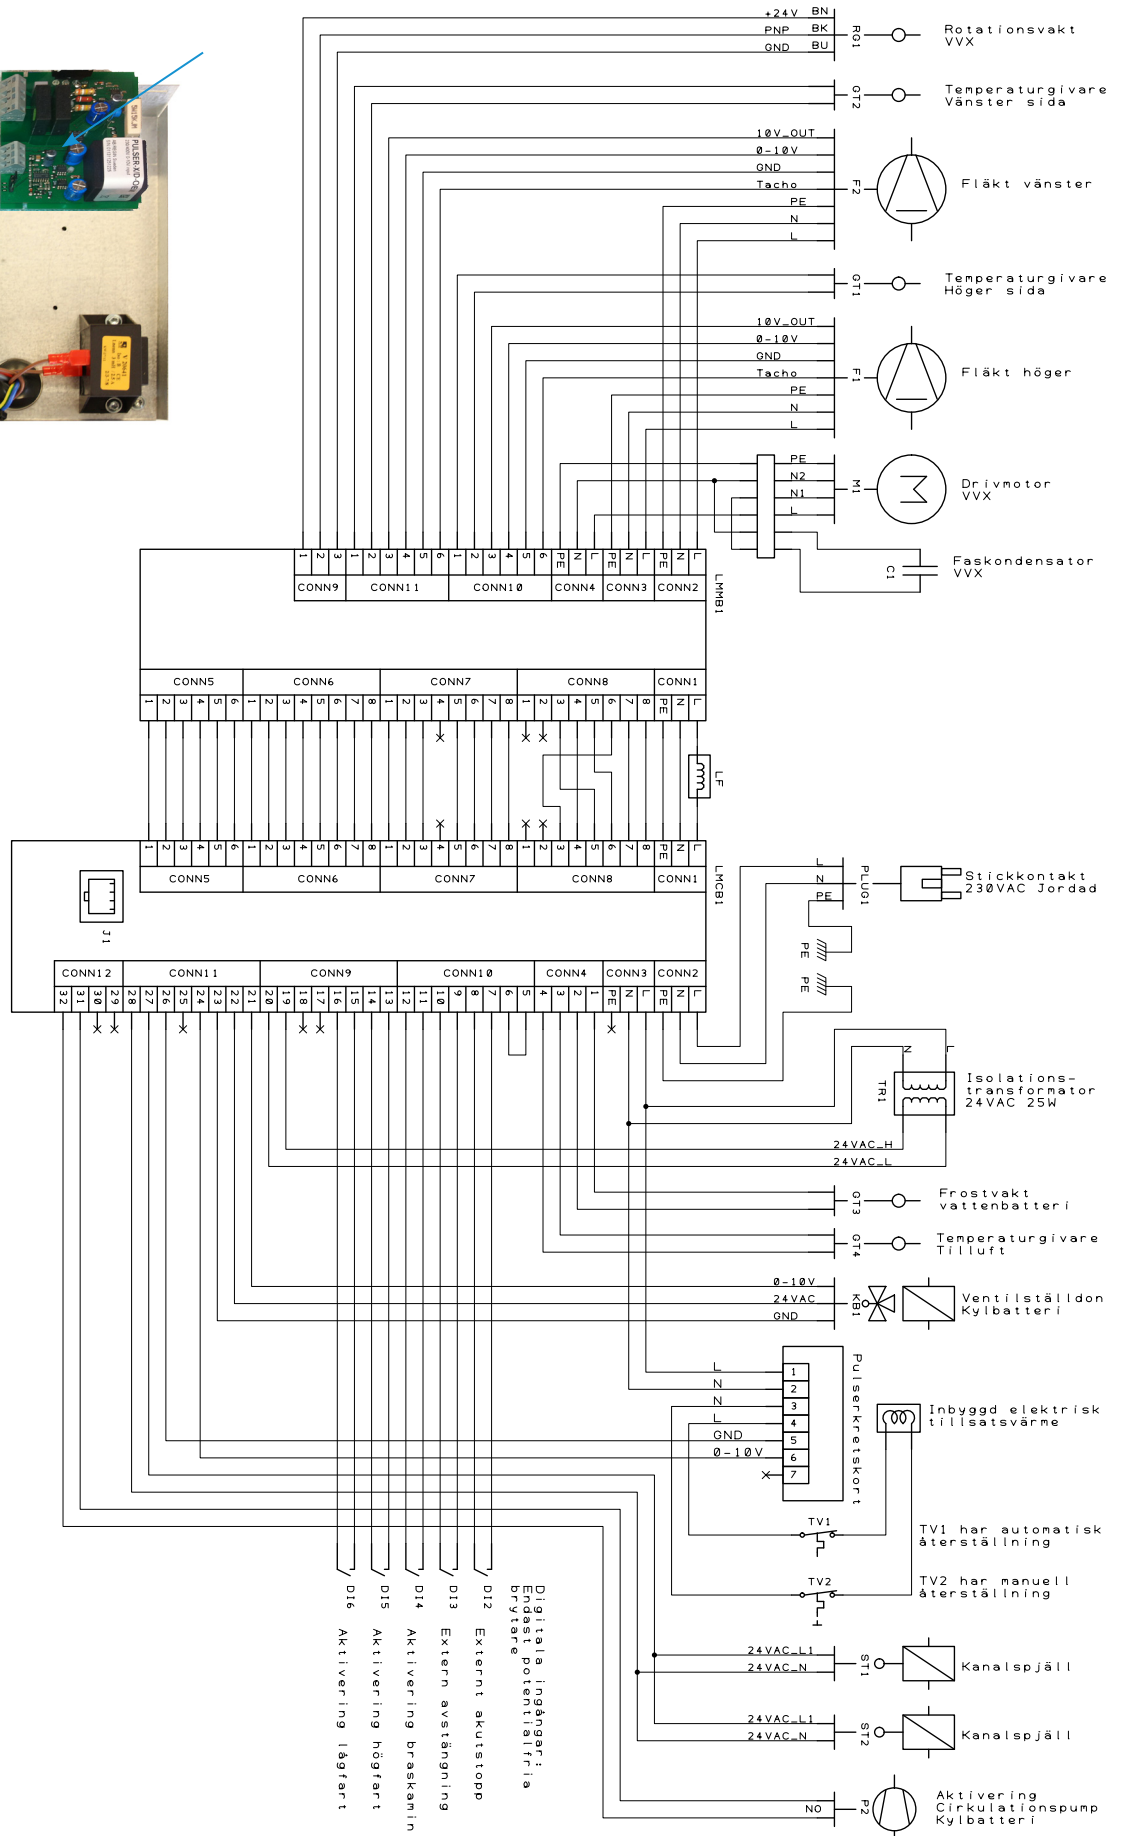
+24V BN
PNP BK
GND BU
RG1 Rotationsvakt VVX

GT2 Temperaturgivare Vänster sida

10V_OUT
0-10V
GND
Tacho
PE
N
L
F2 Fläkt vänster

GT1 Temperaturgivare Höger sida

10V_OUT
0-10V
GND
Tacho
PE
N
L
F1 Fläkt höger

PE
N2
N1
L
M1 Drivmotor VVX

C1 Faskondensator VVX

1 2 3 1 2 3 4 5 6 1 2 3 4 5 6 PE N L PE N L PE N L
CONN9 CONN11 CONN10 CONN4 CONN3 CONN2
LMMB1

CONN5 CONN6 CONN7 CONN8 CONN1
1 2 3 4 5 6 1 2 3 4 5 6 7 8 1 2 3 4 5 6 7 8 1 2 3 4 5 6 7 8 PE N L

LF

1 2 3 4 5 6 1 2 3 4 5 6 7 8 1 2 3 4 5 6 7 8 1 2 3 4 5 6 7 8 PE N L
CONN5 CONN6 CONN7 CONN8 CONN1
LMCB1

J1

L
N
PE
PLUG1 Stickkontakt 230VAC Jordad

PE PE

CONN12 CONN11 CONN9 CONN10 CONN4 CONN3 CONN2
32 31 30 29 28 27 26 25 24 23 22 21 20 19 18 17 16 15 14 13 12 11 10 9 8 7 6 5 4 3 2 1 PE N L PE N L

N L
TR1 Isolationstransformator 24VAC 25W

24VAC_H
24VAC_L

GT3 Frostvakt vattenbatteri

GT4 Temperaturgivare Tilluft

0-10V
24VAC
GND
KB1 Ventilställdon Kylbatteri

L
N
N
L
GND
0-10V
1 2 3 4 5 6 7
Pulserkretskort

Inbyggd elektrisk tillsatsvärme

TV1
TV1 har automatisk återställning

TV2
TV2 har manuell återställning

DI6 Aktivering lågfart
DI5 Aktivering högfart
DI4 Aktivering braskamin
DI3 Extern avstängning
DI2 Externt akutstopp
Digitala ingångar: Endast potentialfria brytare

24VAC_L1
24VAC_N
ST1 Kanalspjäll

24VAC_L1
24VAC_N
ST2 Kanalspjäll

NO
P2 Aktivering Cirkulationspump Kylbatteri

PULSER-XO